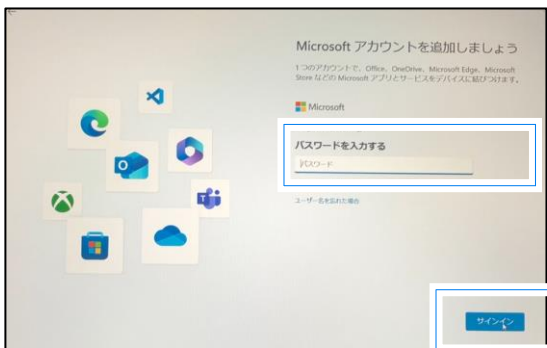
Microsoft アカウントを追加しましょう

1つのアカウントで、Office、OneDrive、Microsoft Edge、Microsoft Store などの Microsoft アプリとサービスをデバイスに結びつけます。

Microsoft

パスワードを入力する

パスワード

ユーザー名を忘れた場合

サインイン